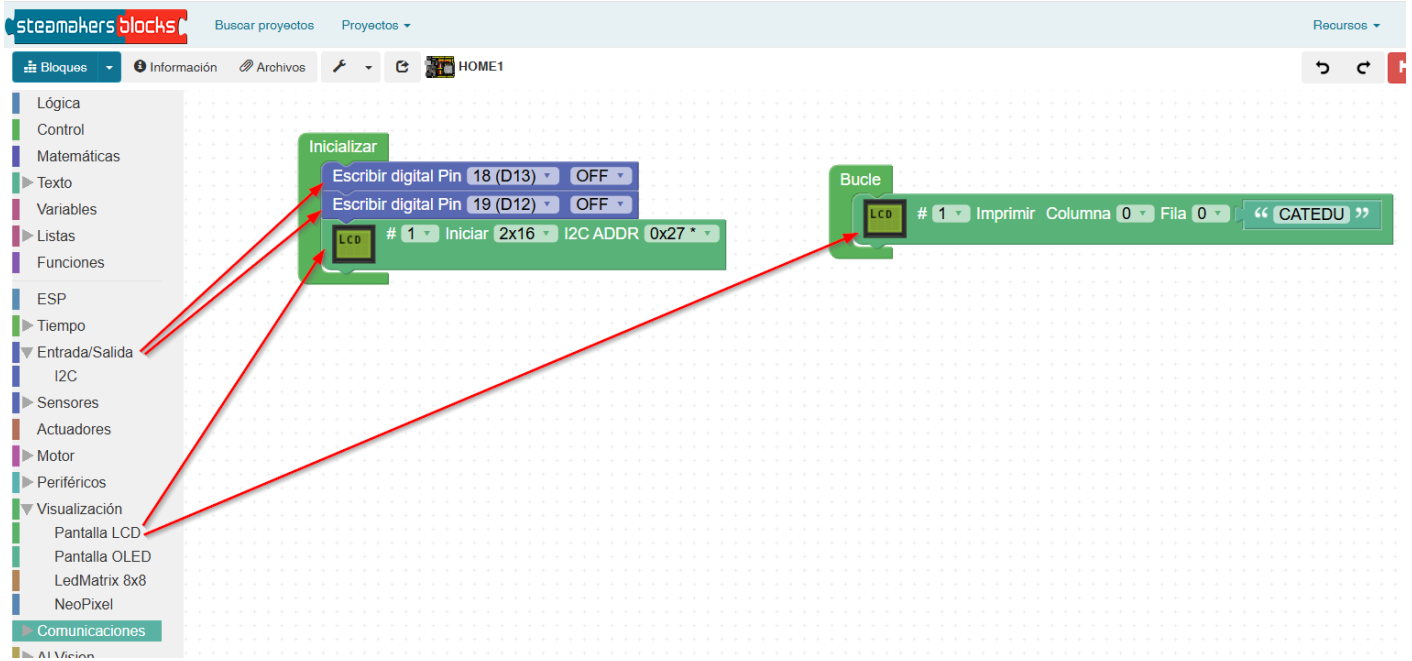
steamakers blocks
Buscar proyectos
Proyectos ▾
Recursos ▾
Bloques ▾
Información
Archivos
HOME1

Lógica
Control
Matemáticas
Texto
Variables
Listas
Funciones
ESP
Tiempo
Entrada/Salida
I2C
Sensores
Actuadores
Motor
Periféricos
Visualización
Pantalla LCD
Pantalla OLED
LedMatrix 8x8
NeoPixel
Comunicaciones
AI Vision

Inicializar
Escribir digital Pin 18 (D13) OFF
Escribir digital Pin 19 (D12) OFF
LCD # 1 Iniciar 2x16 I2C ADDR 0x27 *

Bucle
LCD # 1 Imprimir Columna 0 Fila 0 " CATEDU "